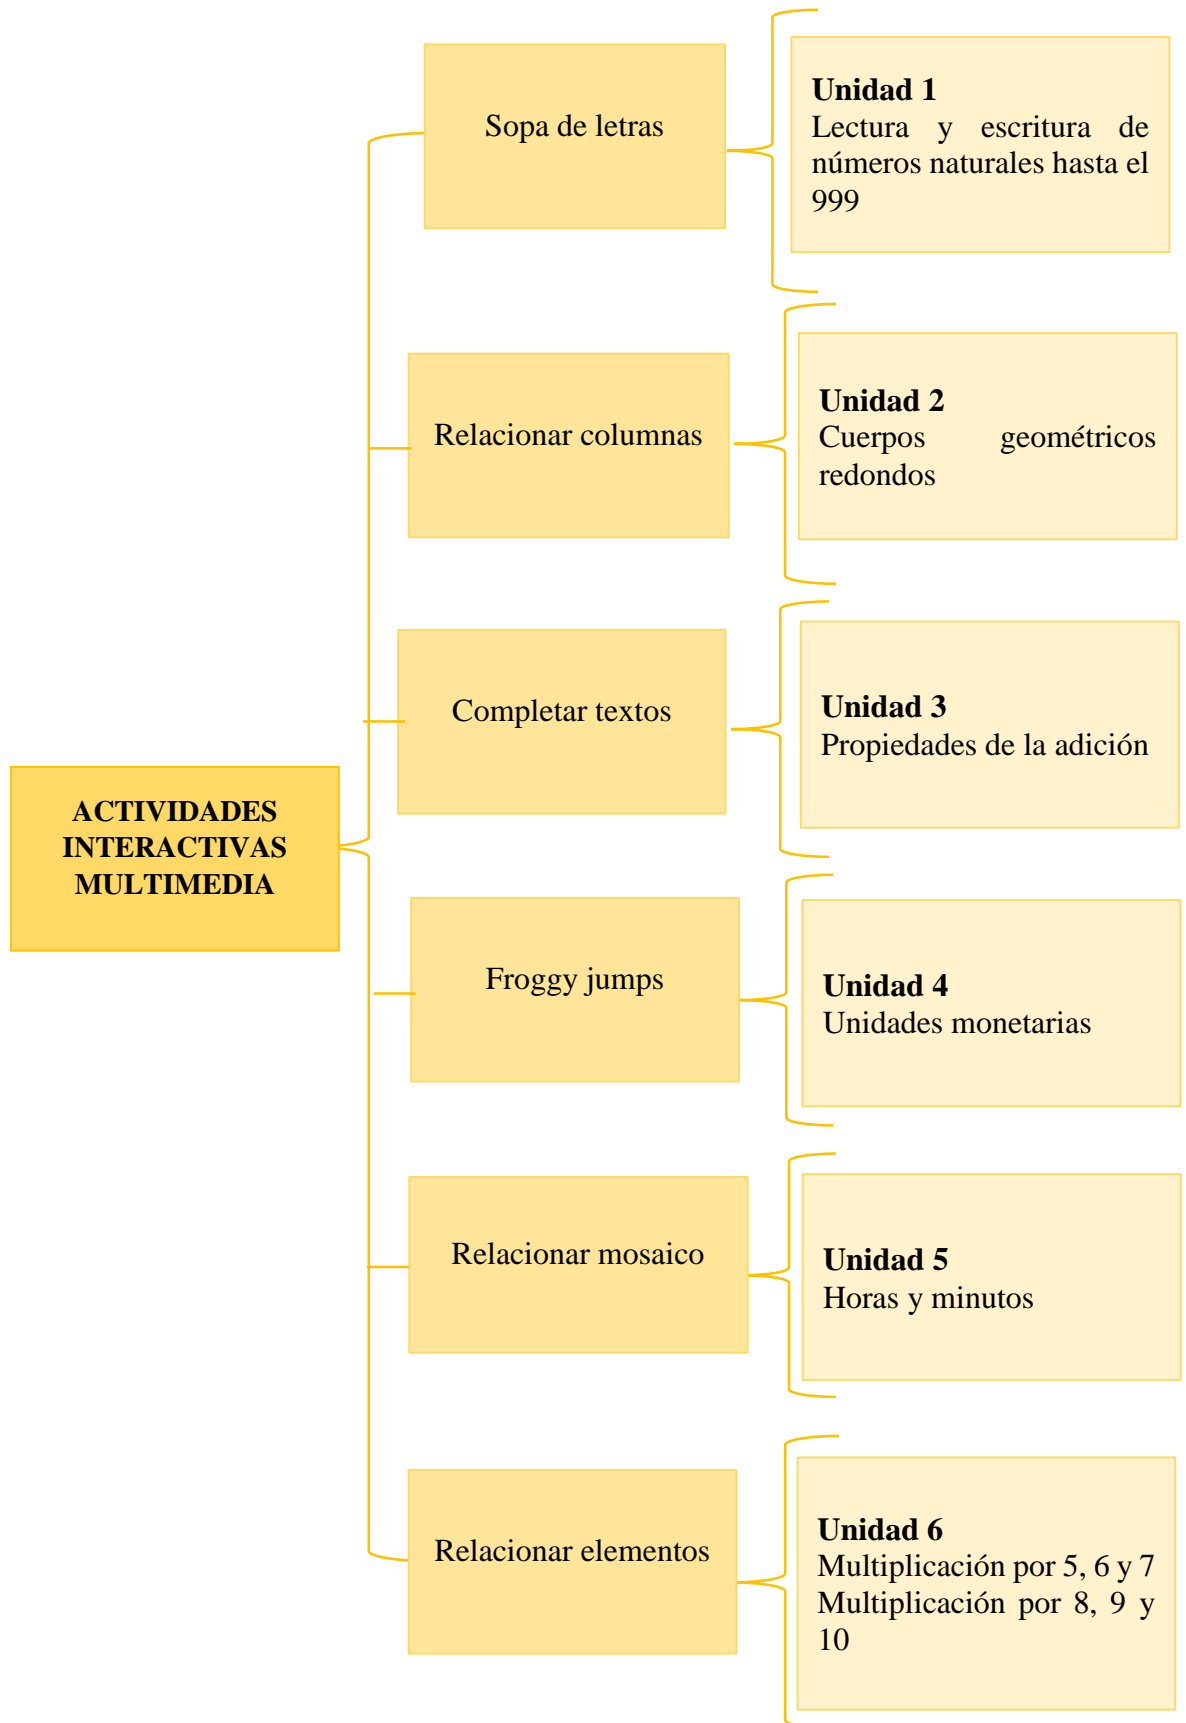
ACTIVIDADES INTERACTIVAS MULTIMEDIA

Sopa de letras

**Unidad 1**
Lectura y escritura de números naturales hasta el 999

Relacionar columnas

**Unidad 2**
Cuerpos geométricos redondos

Completar textos

**Unidad 3**
Propiedades de la adición

Froggy jumps

**Unidad 4**
Unidades monetarias

Relacionar mosaico

**Unidad 5**
Horas y minutos

Relacionar elementos

**Unidad 6**
Multiplicación por 5, 6 y 7
Multiplicación por 8, 9 y 10